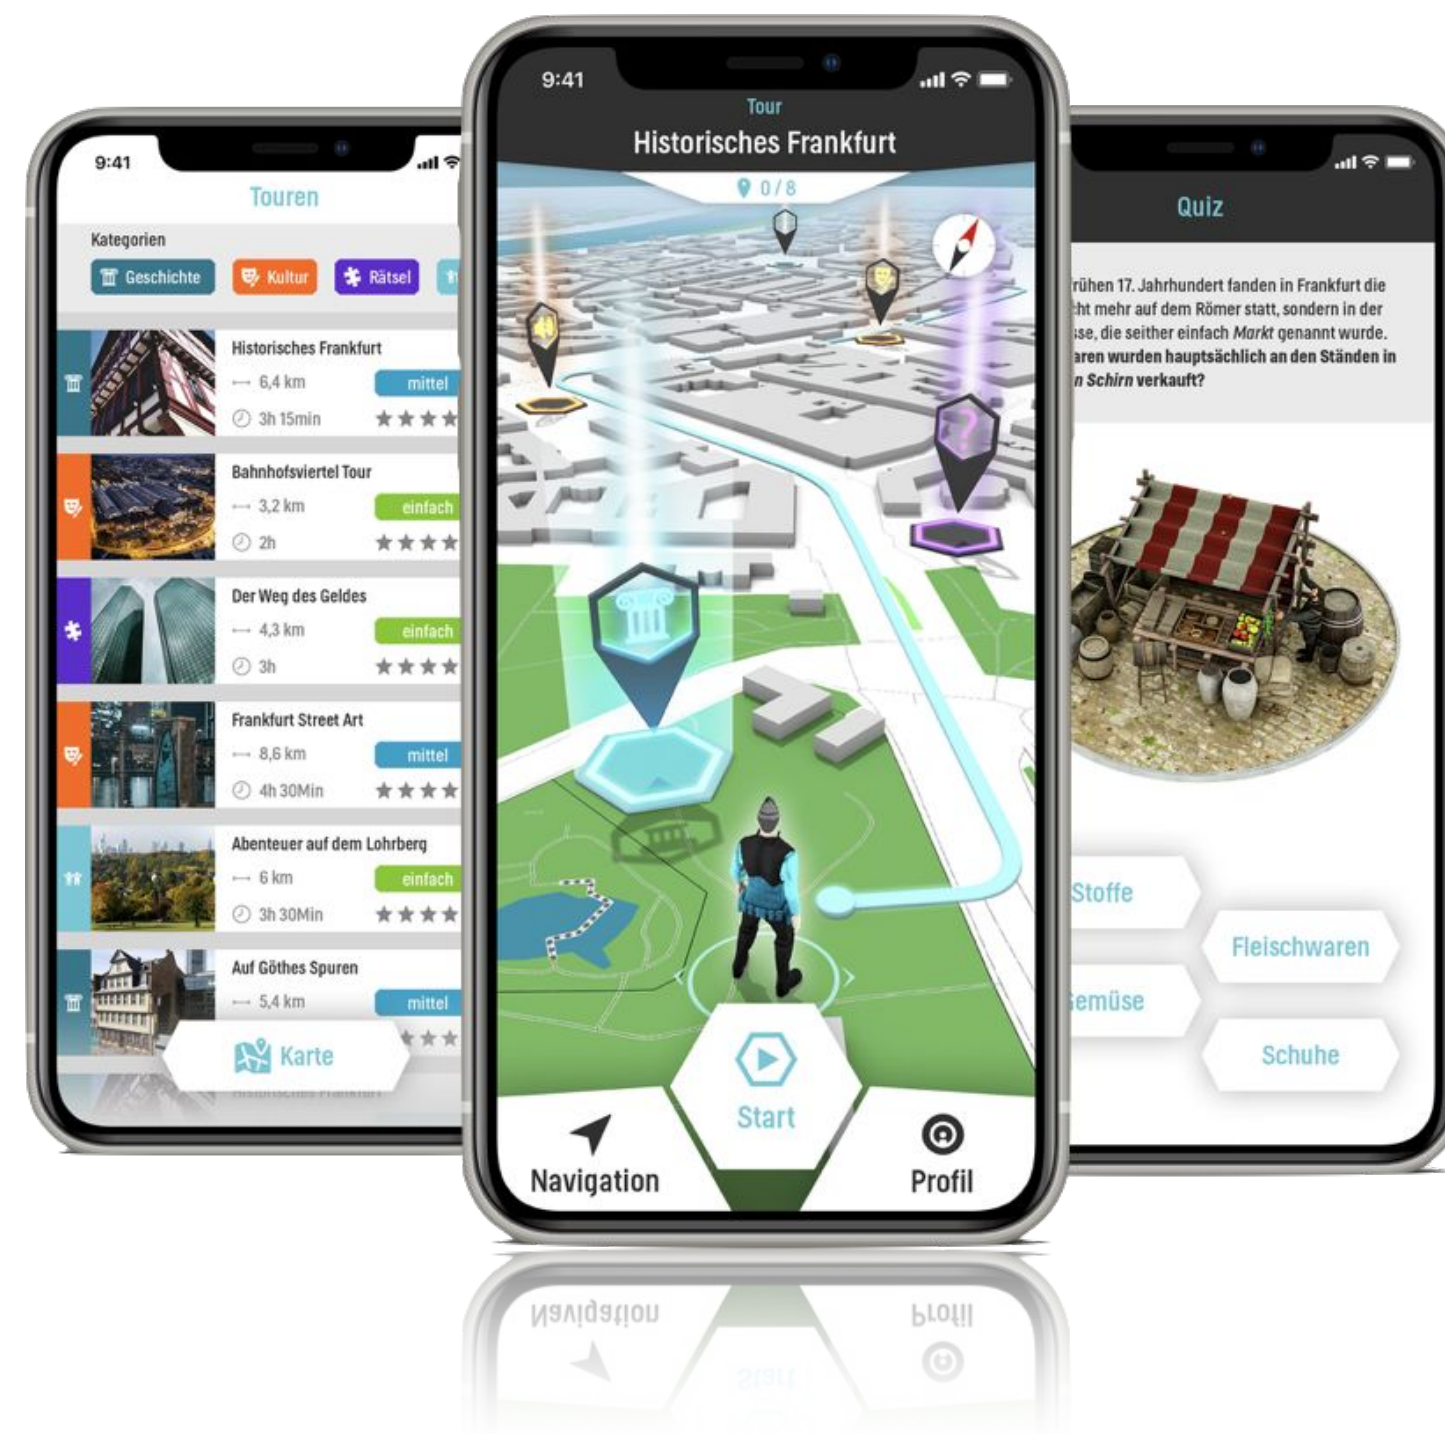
9:41

Touren

Kategorien

Geschichte Kultur Rätsel

Historisches Frankfurt
6,4 km mittel
3h 15min

Bahnhofsviertel Tour
3,2 km einfach
2h

Der Weg des Geldes
4,3 km einfach
3h

Frankfurt Street Art
8,6 km mittel
4h 30Min

Abenteuer auf dem Lohrberg
6 km einfach
3h 30Min

Auf Göthes Spuren
5,4 km mittel

Karte

9:41

Tour
Historisches Frankfurt

0 / 8

Start

Navigation

Profil

Quiz

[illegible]rühen 17. Jahrhundert fanden in Frankfurt die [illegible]ht mehr auf dem Römer statt, sondern in der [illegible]sse, die seither einfach *Markt* genannt wurde. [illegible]aren wurden hauptsächlich an den Ständen in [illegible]n *Schirn* verkauft?

Stoffe

Fleischwaren

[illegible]emüse

Schuhe